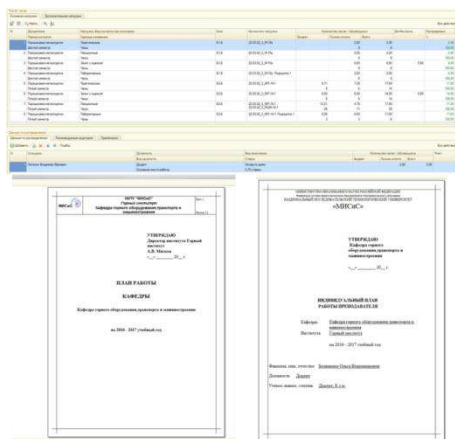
УТВЕРЖДАЮ
Директор института Горный институт
А.В. Мясков

ПЛАН РАБОТЫ

КАФЕДРЫ

Кафедра горного оборудования,транспорта и машиностроения

на 2016 - 2017 учебный год

«МИСиС»

УТВЕРЖДАЮ
Кафедрой горного оборудования,транспорта и машиностроения

ИНДИВИДУАЛЬНЫЙ ПЛАН
РАБОТЫ ПРЕПОДАВАТЕЛЯ

Кафедра: Кафедра горного оборудования,транспорта и машиностроения
Институт: Горный институт

на 2016 - 2017 учебный год

Фамилия, имя, отчество: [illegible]
Должность: Доцент
Ученая степень, звание: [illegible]